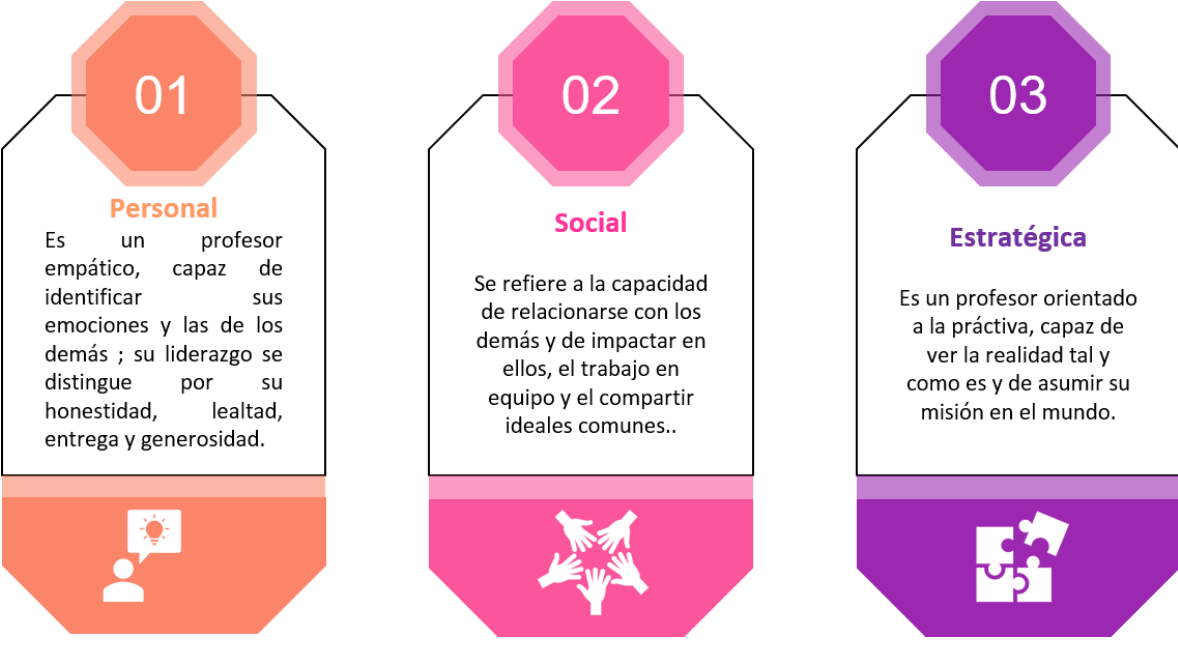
01

Personal

Es un profesor empático, capaz de identificar sus emociones y las de los demás ; su liderazgo se distingue por su honestidad, lealtad, entrega y generosidad.

02

Social

Se refiere a la capacidad de relacionarse con los demás y de impactar en ellos, el trabajo en equipo y el compartir ideales comunes..

03

Estratégica

Es un profesor orientado a la práctiva, capaz de ver la realidad tal y como es y de asumir su misión en el mundo.